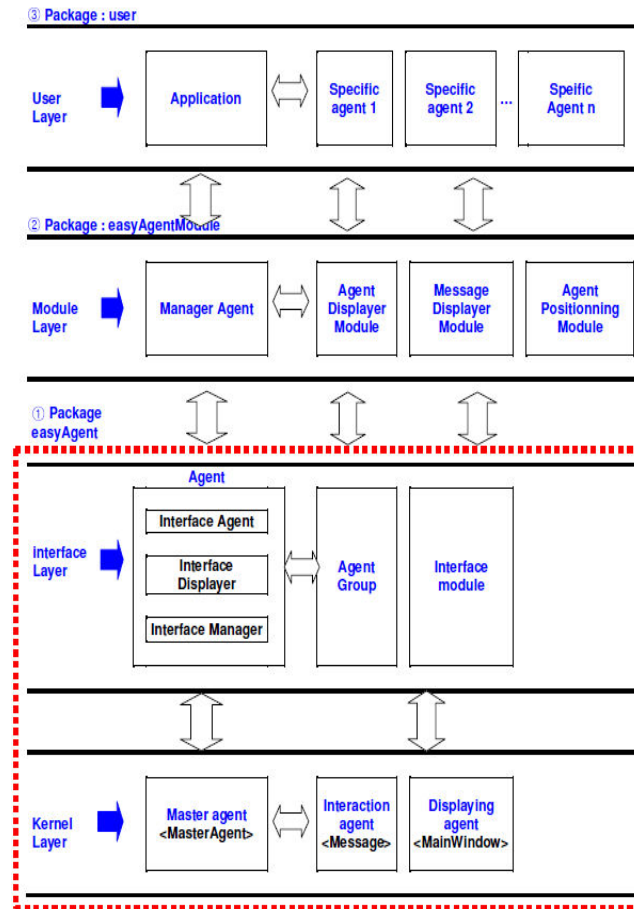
③ Package : user

User Layer

Application

Specific agent 1

Specific agent 2

...

Speific Agent n

② Package : easyAgentModule

Module Layer

Manager Agent

Agent Displayer Module

Message Displayer Module

Agent Positionning Module

① Package easyAgent

Agent

interface Layer

Interface Agent

Interface Displayer

Interface Manager

Agent Group

Interface module

Kernel Layer

Master agent <MasterAgent>

Interaction agent <Message>

Displaying agent <MainWindow>